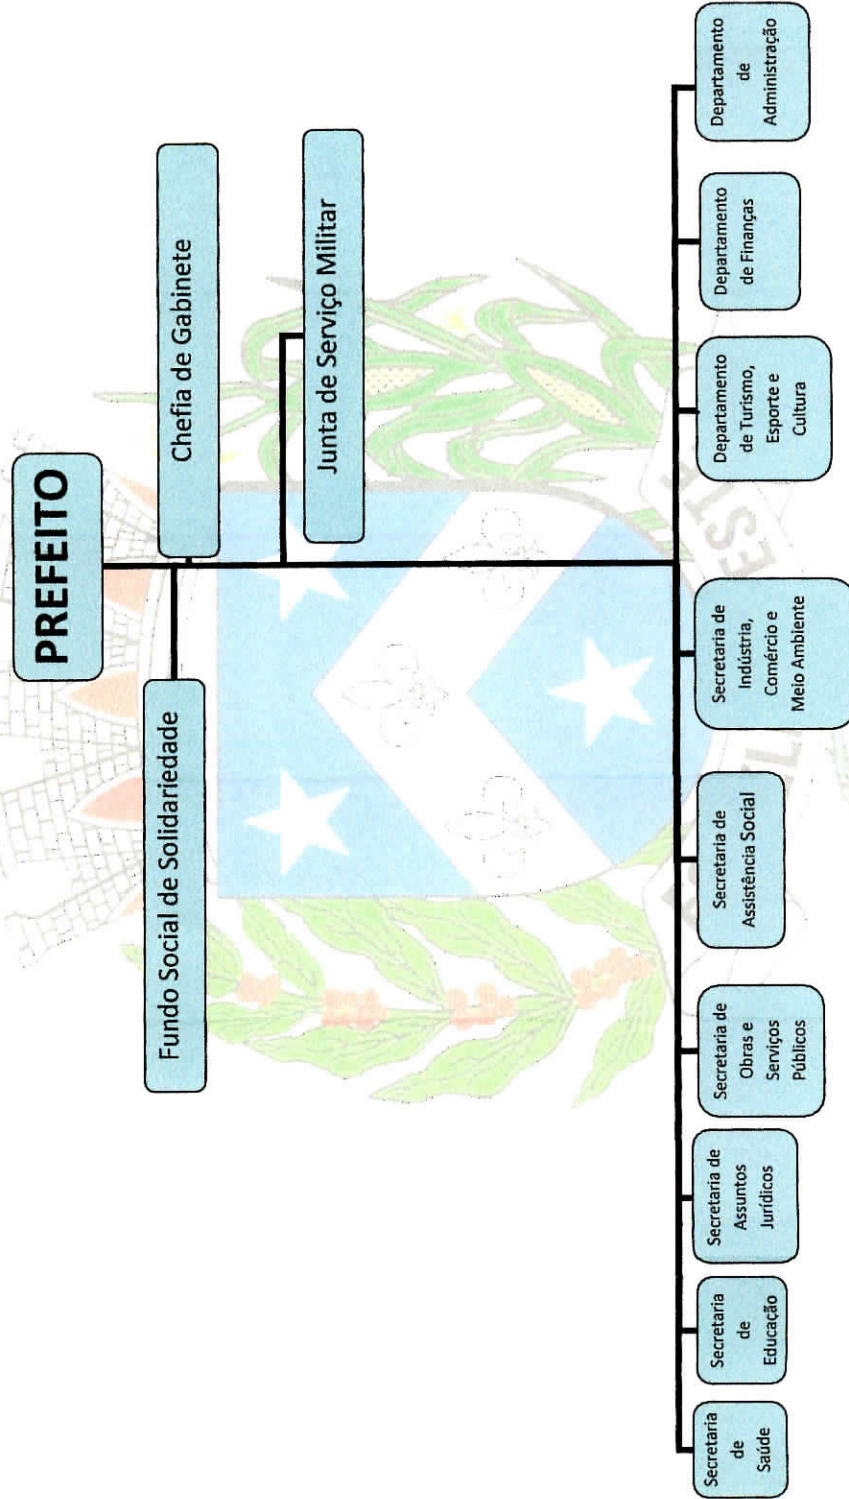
PREFEITO

Chefia de Gabinete

Fundo Social de Solidariedade

Junta de Serviço Militar

Secretaria de Saúde

Secretaria de Educação

Secretaria de Assuntos Jurídicos

Secretaria de Obras e Serviços Públicos

Secretaria de Assistência Social

Secretaria de Indústria, Comércio e Meio Ambiente

Departamento de Turismo, Esporte e Cultura

Departamento de Finanças

Departamento de Administração